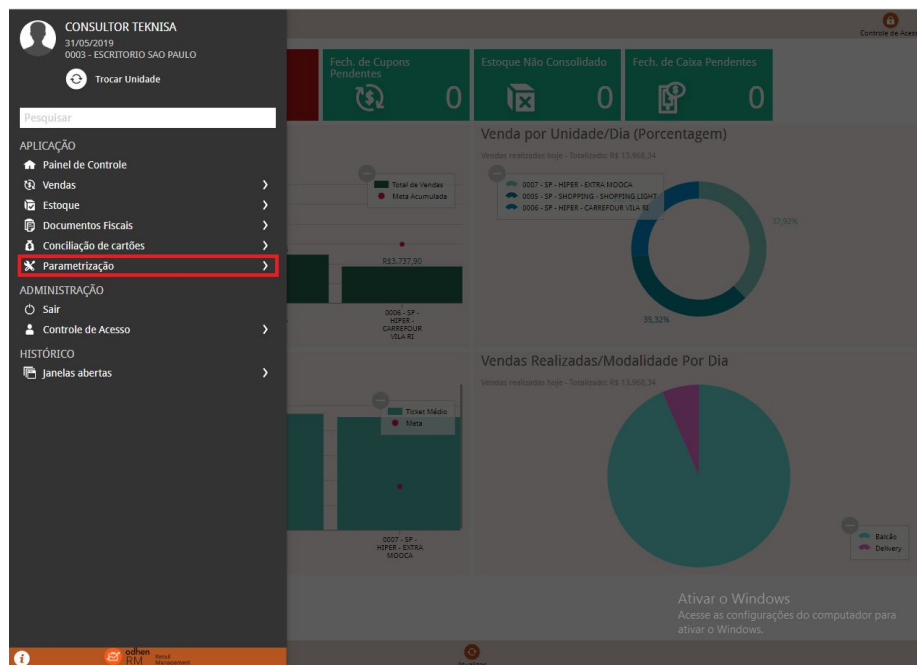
CONSULTOR TEKNISA
31/05/2019
0003 - ESCRITORIO SAO PAULO
Trocar Unidade

Pesquisar

APLICAÇÃO
Painel de Controle
Vendas
Estoque
Documentos Fiscais
Conciliação de cartões
Parametrização

ADMINISTRAÇÃO
Sair
Controle de Acesso

HISTÓRICO
Janelas abertas

Controle de Acesso

Fech. de Cupons Pendentes
0
Estoque Não Consolidado
0
Fech. de Caixa Pendentes
0

Venda por Unidade/Dia (Porcentagem)
Vendas realizadas hoje - Totalizado: R$ 13.968,34
0007 - SP - HIPER - EXTRA MOOCA
0005 - SP - SHOPPING - SHOPPING LIGHT
0006 - SP - HIPER - CARREFOUR VILA RI
37,92%
35,32%

Total de Vendas
Meta Acumulada
R$3.737,90
0006 - SP - HIPER - CARREFOUR VILA RI

Vendas Realizadas/Modalidade Por Dia
Vendas realizadas hoje - Totalizado: R$ 13.968,34

Ticket Médio
Meta
0007 - SP - HIPER - EXTRA MOOCA

Balcão
Delivery

Ativar o Windows
Acesse as configurações do computador para ativar o Windows.

odhen RM Retail Management